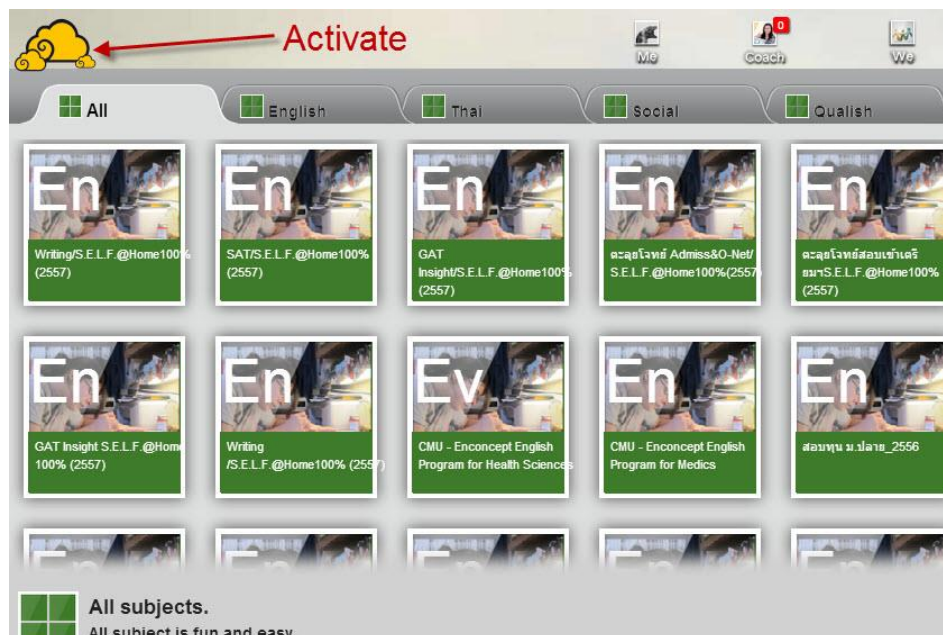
Activate

Me

0

Coach

We

All

English

Thai

Social

Qualish

En

Writing/S.E.L.F.@Home100% (2557)

En

SAT/S.E.L.F.@Home100% (2557)

En

GAT Insight/S.E.L.F.@Home100% (2557)

En

ตะลุยโจทย์ Admiss&O-Net/ S.E.L.F.@Home100%(2557)

En

ตะลุยโจทย์สอบเข้าเตรียมฯS.E.L.F.@Home100% (2557)

En

GAT Insight S.E.L.F.@Home100% (2557)

En

Writing /S.E.L.F.@Home100% (2557)

Ev

CMU - Enconcept English Program for Health Sciences

En

CMU - Enconcept English Program for Medics

En

สอบทุน ม.ปลาย_2556

All subjects.

All subject is fun and easy